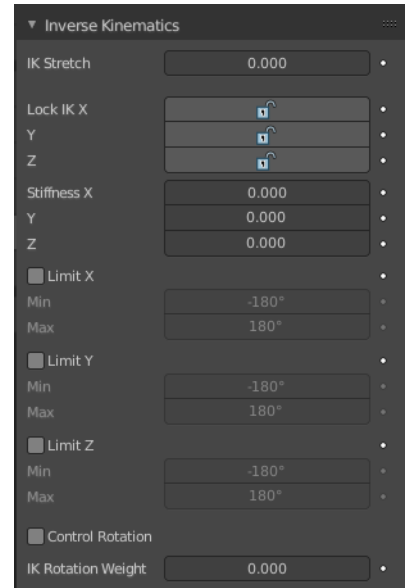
Inverse Kinematics

IK Stretch 0.000

Lock IK X
Y
Z

Stiffness X 0.000
Y 0.000
Z 0.000

Limit X
Min -180°
Max 180°

Limit Y
Min -180°
Max 180°

Limit Z
Min -180°
Max 180°

Control Rotation

IK Rotation Weight 0.000